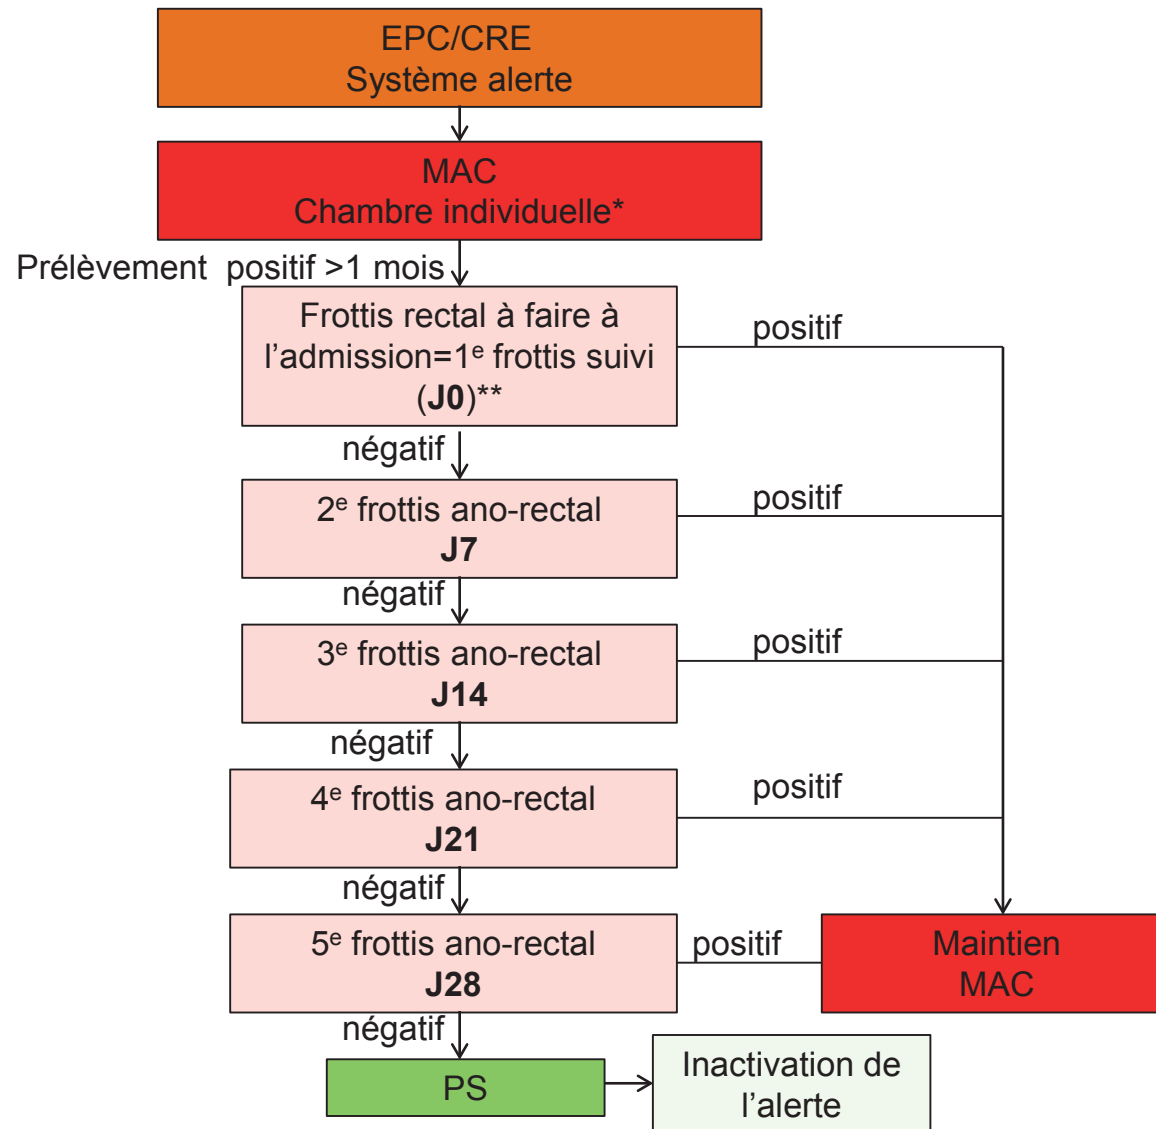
EPC/CRE
Système alerte

MAC
Chambre individuelle*

Prélèvement positif >1 mois

Frottis rectal à faire à l'admission=1$^{e}$ frottis suivi (**J0**)**

positif

négatif

2$^{e}$ frottis ano-rectal
**J7**

positif

négatif

3$^{e}$ frottis ano-rectal
**J14**

positif

négatif

4$^{e}$ frottis ano-rectal
**J21**

positif

négatif

5$^{e}$ frottis ano-rectal
**J28**

positif

Maintien
MAC

négatif

PS

Inactivation de l'alerte